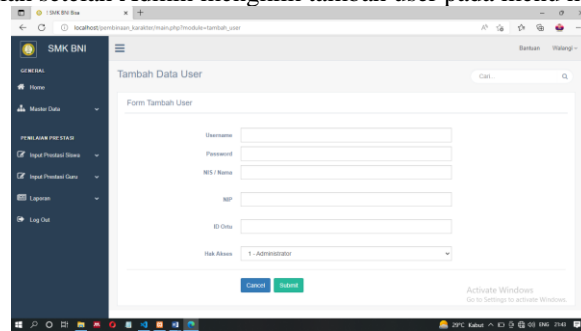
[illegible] Admin mengklik tambah user pada menu

SMK BNI Bsa
localhost/pembinaan_karakter/main.php?module=tambah_user

SMK BNI

Bantuan Walangi

GENERAL
Home
Master Data

PENILAIAN PRESTASI
Input Prestasi Siswa
Input Prestasi Guru
Laporan
Log Out

Tambah Data User

Cari...

Form Tambah User

Username
Password
NIS / Nama
NIP
ID Ortu
Hak Akses 1 - Administrator

Cancel Submit

Activate Windows
Go to Settings to activate Windows.

29°C Kabut ENG 21:43